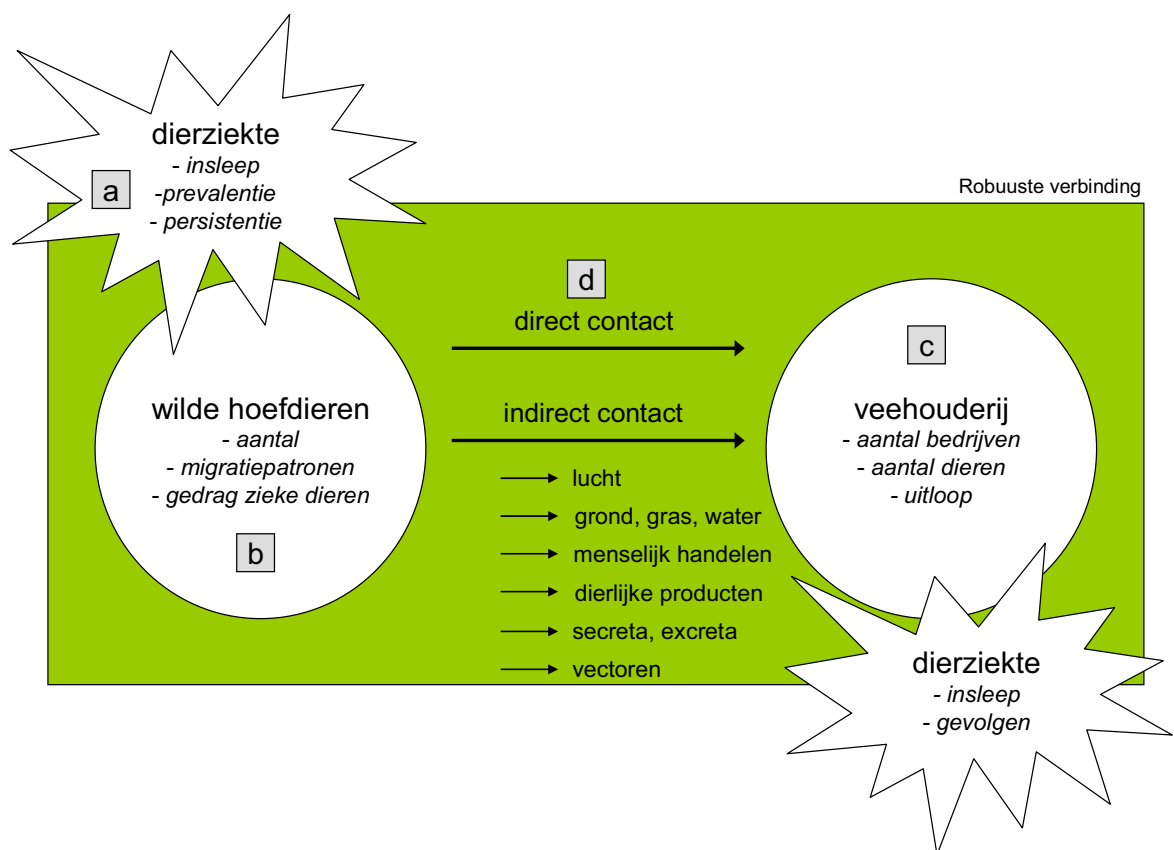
dierziekte
- *insleep*
-*prevalentie*
- *persistentie*

a

Robuuste verbinding

d

direct contact

indirect contact

c

wilde hoefdieren
- *aantal*
- *migratiepatronen*
- *gedrag zieke dieren*

b

veehouderij
- *aantal bedrijven*
- *aantal dieren*
- *uitloop*

lucht
grond, gras, water
menselijk handelen
dierlijke producten
secreta, excreta
vectoren

dierziekte
- *insleep*
- *gevolgen*